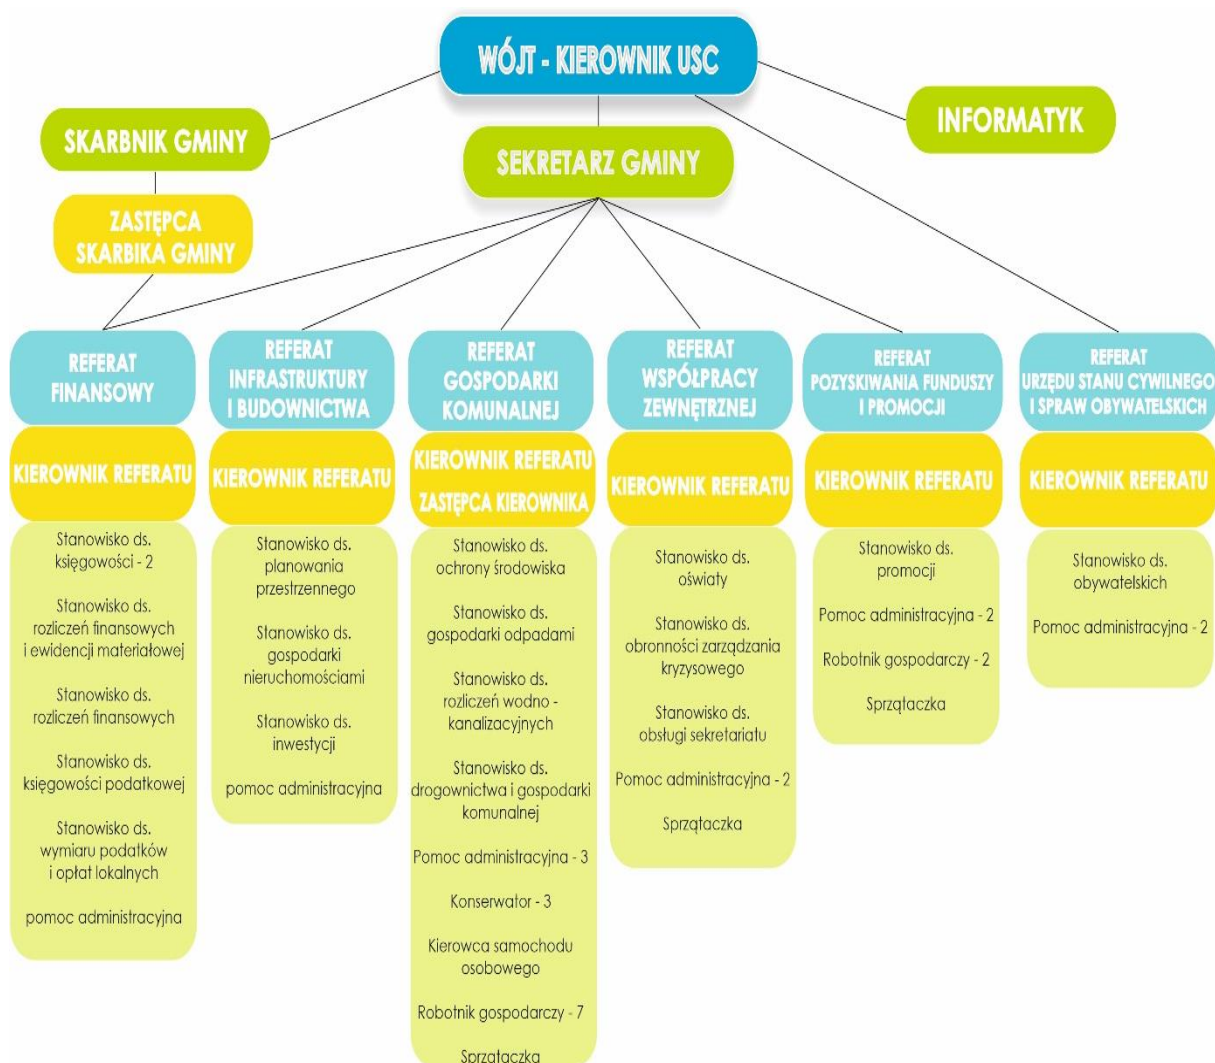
WÓJT - KIEROWNIK USC

SKARBNIK GMINY

INFORMATYK

SEKRETARZ GMINY

ZASTĘPCA SKARBIKA GMINY

REFERAT FINANSOWY

KIEROWNIK REFERATU

Stanowisko ds. księgowości - 2

Stanowisko ds. rozliczeń finansowych i ewidencji materiałowej

Stanowisko ds. rozliczeń finansowych

Stanowisko ds. księgowości podatkowej

Stanowisko ds. wymiaru podatków i opłat lokalnych

pomoc administracyjna

REFERAT INFRASTRUKTURY I BUDOWNICTWA

KIEROWNIK REFERATU

Stanowisko ds. planowania przestrzennego

Stanowisko ds. gospodarki nieruchomościami

Stanowisko ds. inwestycji

pomoc administracyjna

REFERAT GOSPODARKI KOMUNALNEJ

KIEROWNIK REFERATU

ZASTĘPCA KIEROWNIKA

Stanowisko ds. ochrony środowiska

Stanowisko ds. gospodarki odpadami

Stanowisko ds. rozliczeń wodno - kanalizacyjnych

Stanowisko ds. drogownictwa i gospodarki komunalnej

Pomoc administracyjna - 3

Konserwator - 3

Kierowca samochodu osobowego

Robotnik gospodarczy - 7

Sprzątaczka

REFERAT WSPÓŁPRACY ZEWNĘTRZNEJ

KIEROWNIK REFERATU

Stanowisko ds. oświaty

Stanowisko ds. obronności zarządzania kryzysowego

Stanowisko ds. obsługi sekretariatu

Pomoc administracyjna - 2

Sprzątaczka

REFERAT POZYSKIWANIA FUNDUSZY I PROMOCJI

KIEROWNIK REFERATU

Stanowisko ds. promocji

Pomoc administracyjna - 2

Robotnik gospodarczy - 2

Sprzątaczka

REFERAT URZĘDU STANU CYWILNEGO I SPRAW OBYWATELSKICH

KIEROWNIK REFERATU

Stanowisko ds. obywatelskich

Pomoc administracyjna - 2